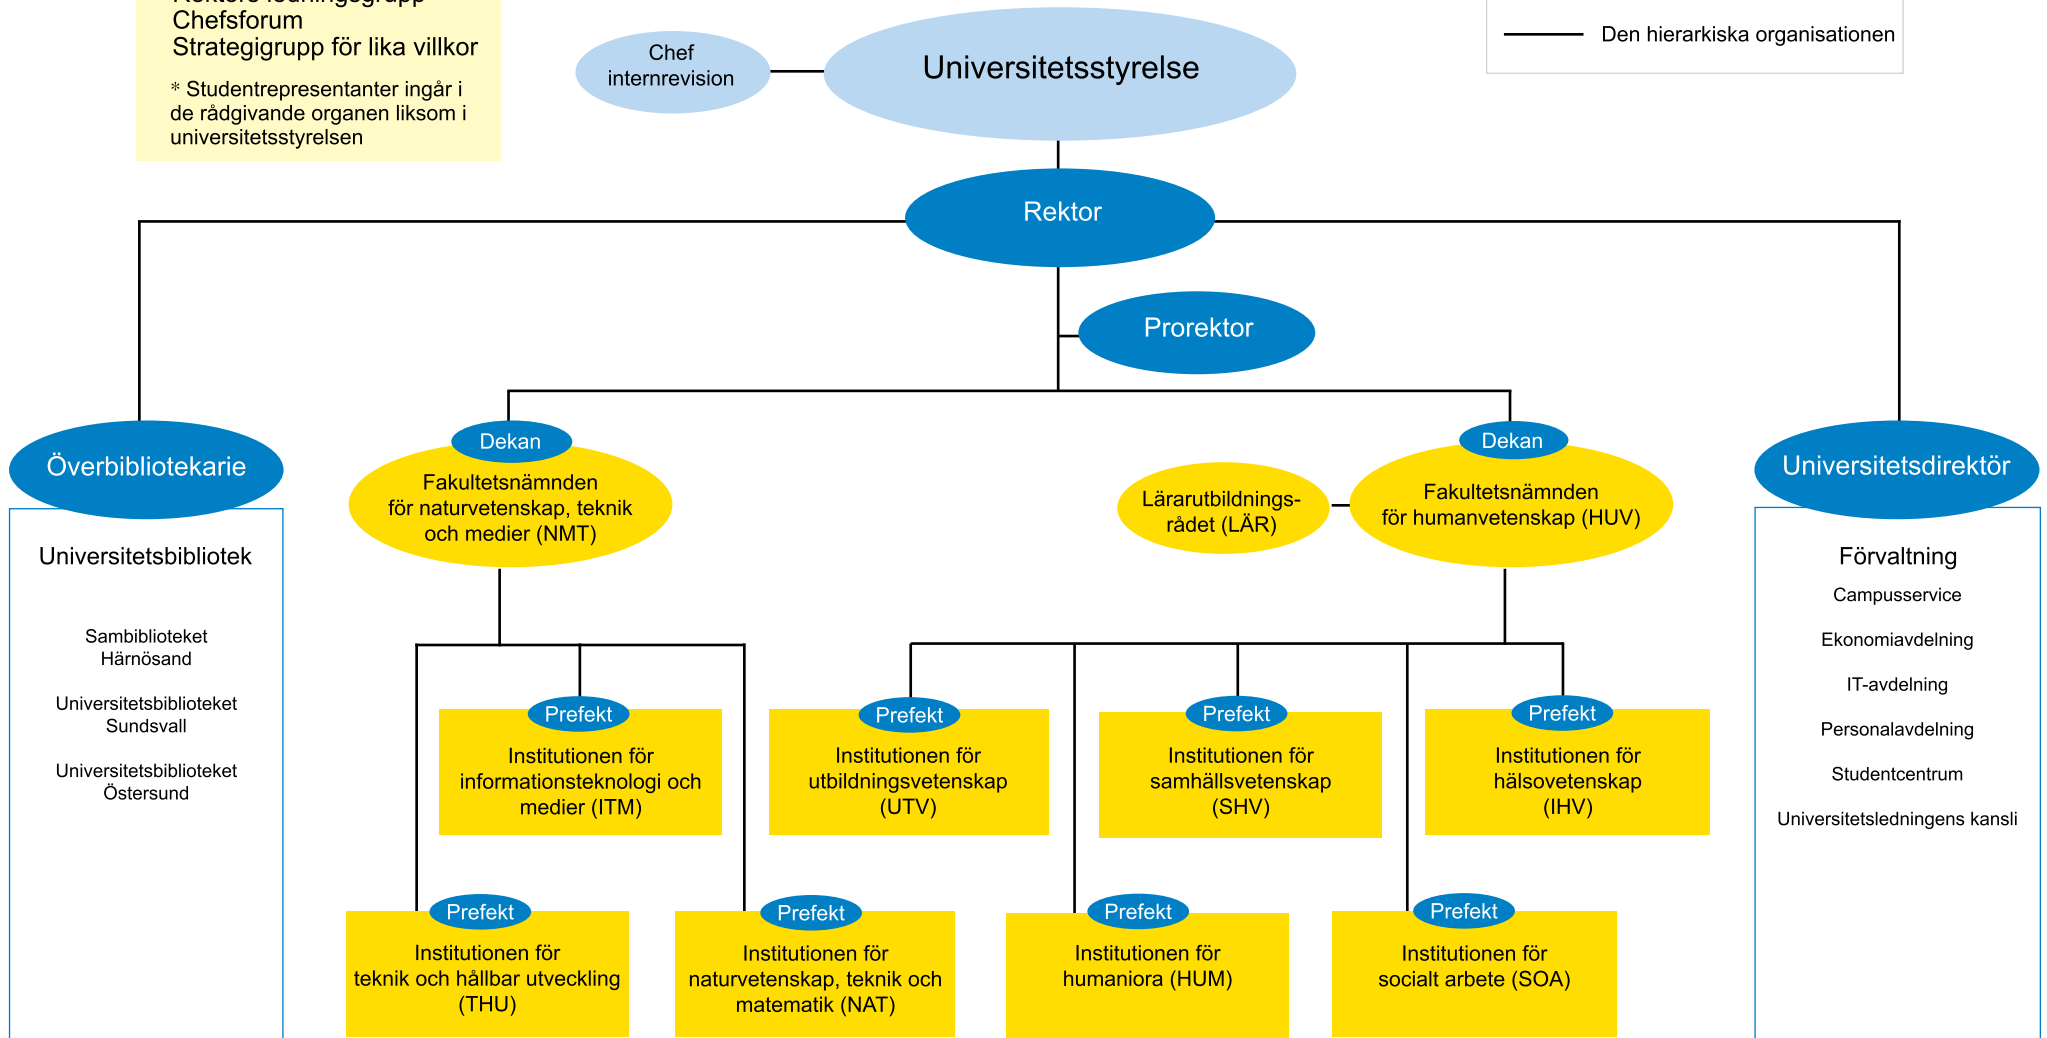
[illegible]
Chefsforum
Strategigrupp för lika villkor

* Studentrepresentanter ingår i de rådgivande organen liksom i universitetsstyrelsen

Den hierarkiska organisationen

Chef internrevision

Universitetsstyrelse

Rektor

Prorektor

Överbibliotekarie

Universitetsbibliotek

Sambiblioteket Härnösand

Universitetsbiblioteket Sundsvall

Universitetsbiblioteket Östersund

Dekan

Fakultetsnämnden för naturvetenskap, teknik och medier (NMT)

Lärarutbildningsrådet (LÄR)

Dekan

Fakultetsnämnden för humanvetenskap (HUV)

Universitetsdirektör

Förvaltning

Campusservice

Ekonomiavdelning

IT-avdelning

Personalavdelning

Studentcentrum

Universitetsledningens kansli

Prefekt
Institutionen för informationsteknologi och medier (ITM)

Prefekt
Institutionen för utbildningsvetenskap (UTV)

Prefekt
Institutionen för samhällsvetenskap (SHV)

Prefekt
Institutionen för hälsovetenskap (IHV)

Prefekt
Institutionen för teknik och hållbar utveckling (THU)

Prefekt
Institutionen för naturvetenskap, teknik och matematik (NAT)

Prefekt
Institutionen för humaniora (HUM)

Prefekt
Institutionen för socialt arbete (SOA)